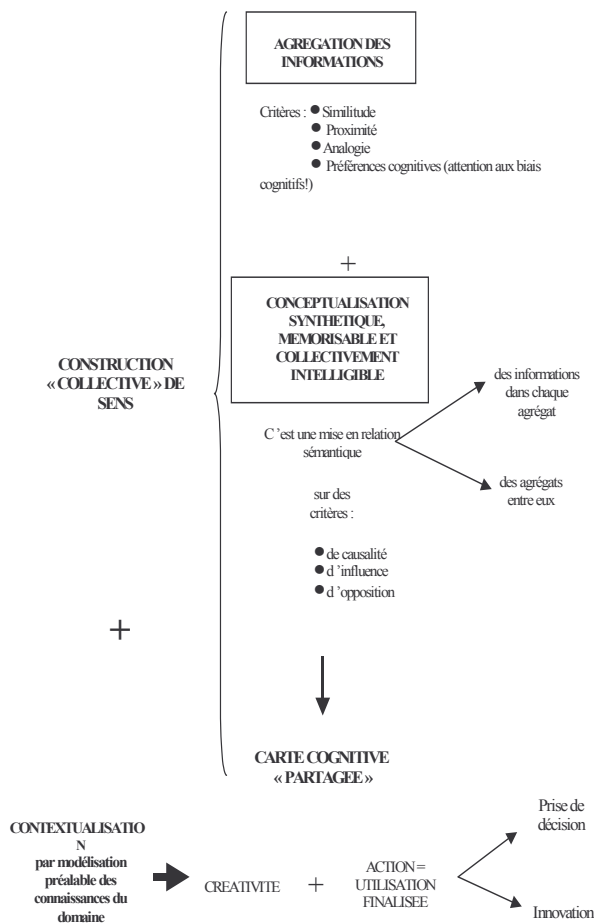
AGREGATION DES INFORMATIONS

Critères :
- Similitude
- Proximité
- Analogie
- Préférences cognitives (attention aux biais cognitifs!)

+

CONCEPTUALISATION SYNTHETIQUE, MEMORISABLE ET COLLECTIVEMENT INTELLIGIBLE

CONSTRUCTION « COLLECTIVE » DE SENS

C 'est une mise en relation sémantique

des informations dans chaque agrégat

des agrégats entre eux

sur des critères :

- de causalité
- d 'influence
- d 'opposition

+

CARTE COGNITIVE « PARTAGEE »

CONTEXTUALISATIO
N
par modélisation préalable des connaissances du domaine

CREATIVITE + ACTION = UTILISATION FINALISEE

Prise de décision

Innovation